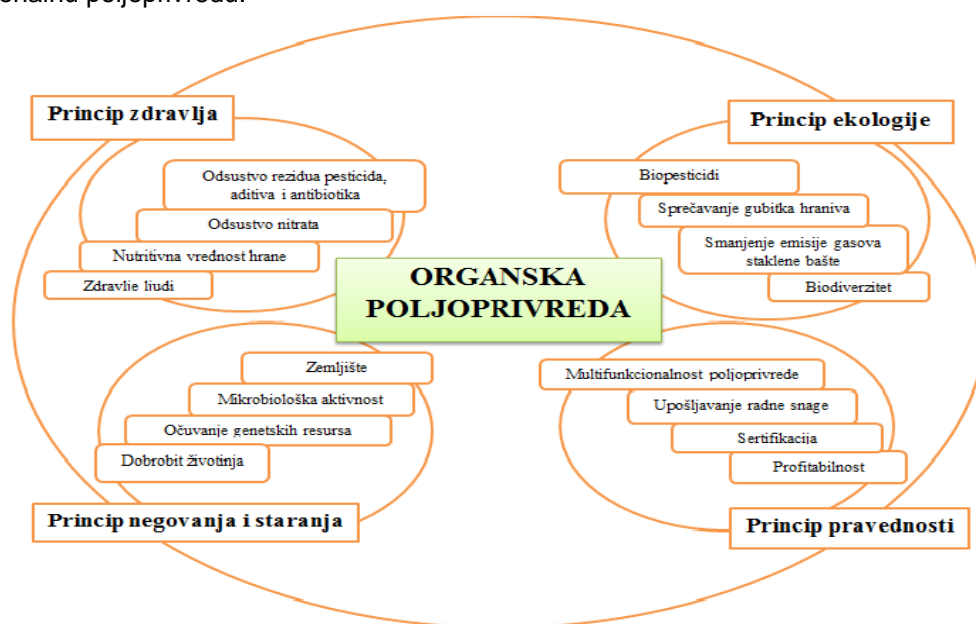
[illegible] poljoprivreda.

Princip zdravlja

Odsustvo rezidua pesticida, aditiva i antibiotika

Odsustvo nitrata

Nutritivna vrednost hrane

Zdravlje ljudi

Princip ekologije

Biopesticidi

Sprečavanje gubitka hraniva

Smanjenje emisije gasova staklene bašte

Biodiverzitet

ORGANSKA POLJOPRIVREDA

Zemljište

Mikrobiološka aktivnost

Očuvanje genetskih resursa

Dobrobit životinja

Princip negovanja i staranja

Multifunkcionalnost poljoprivrede

Upošljavanje radne snage

Sertifikacija

Profitabilnost

Princip pravednosti